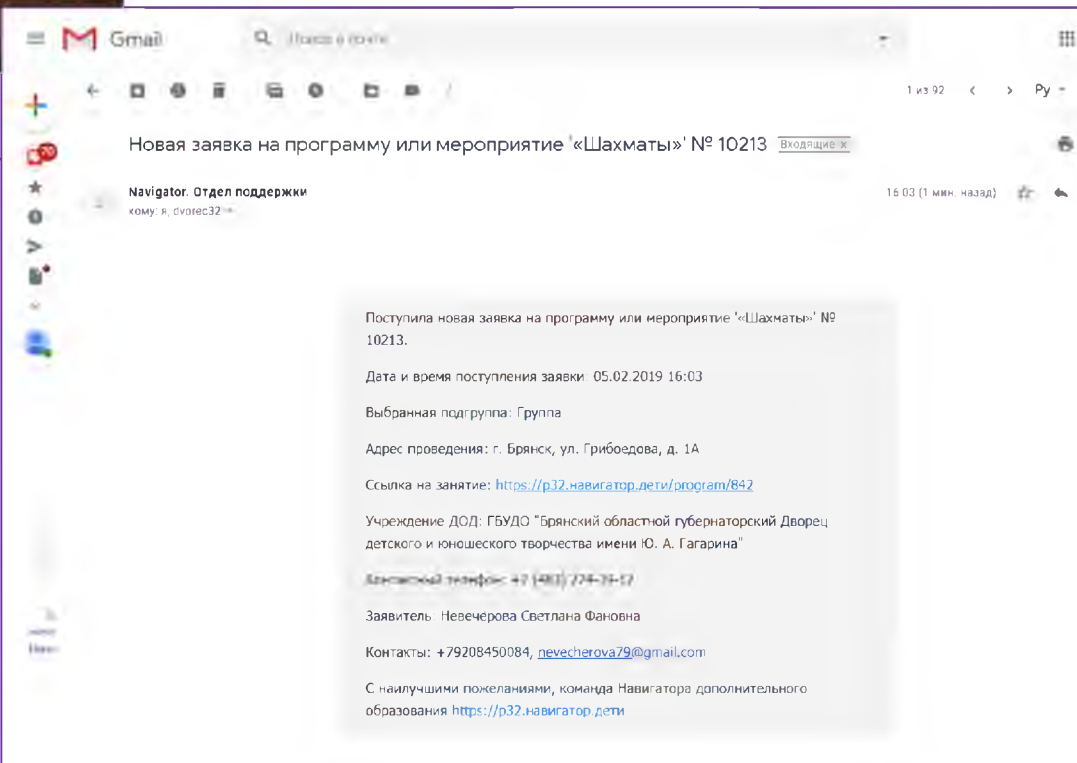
Gmail

Поиск в почте

1 из 92

Ру

Новая заявка на программу или мероприятие '«Шахматы»' № 10213 Входящие x

Navigator. Отдел поддержки
кому: я, dvorec32

16:03 (1 мин. назад)

20

Поступила новая заявка на программу или мероприятие '«Шахматы»' № 10213.

Дата и время поступления заявки: 05.02.2019 16:03

Выбранная подгруппа: Группа

Адрес проведения: г. Брянск, ул. Грибоедова, д. 1А

Ссылка на занятие: https://р32.навигатор.дети/program/842

Учреждение ДОД: ГБУДО "Брянский областной губернаторский Дворец детского и юношеского творчества имени Ю. А. Гагарина"

Контактный телефон: +7 (483) 274-29-12

Заявитель: Невечерова Светлана Фановна

Контакты: +79208450084, nevecherova79@gmail.com

С наилучшими пожеланиями, команда Навигатора дополнительного образования https://р32.навигатор.дети